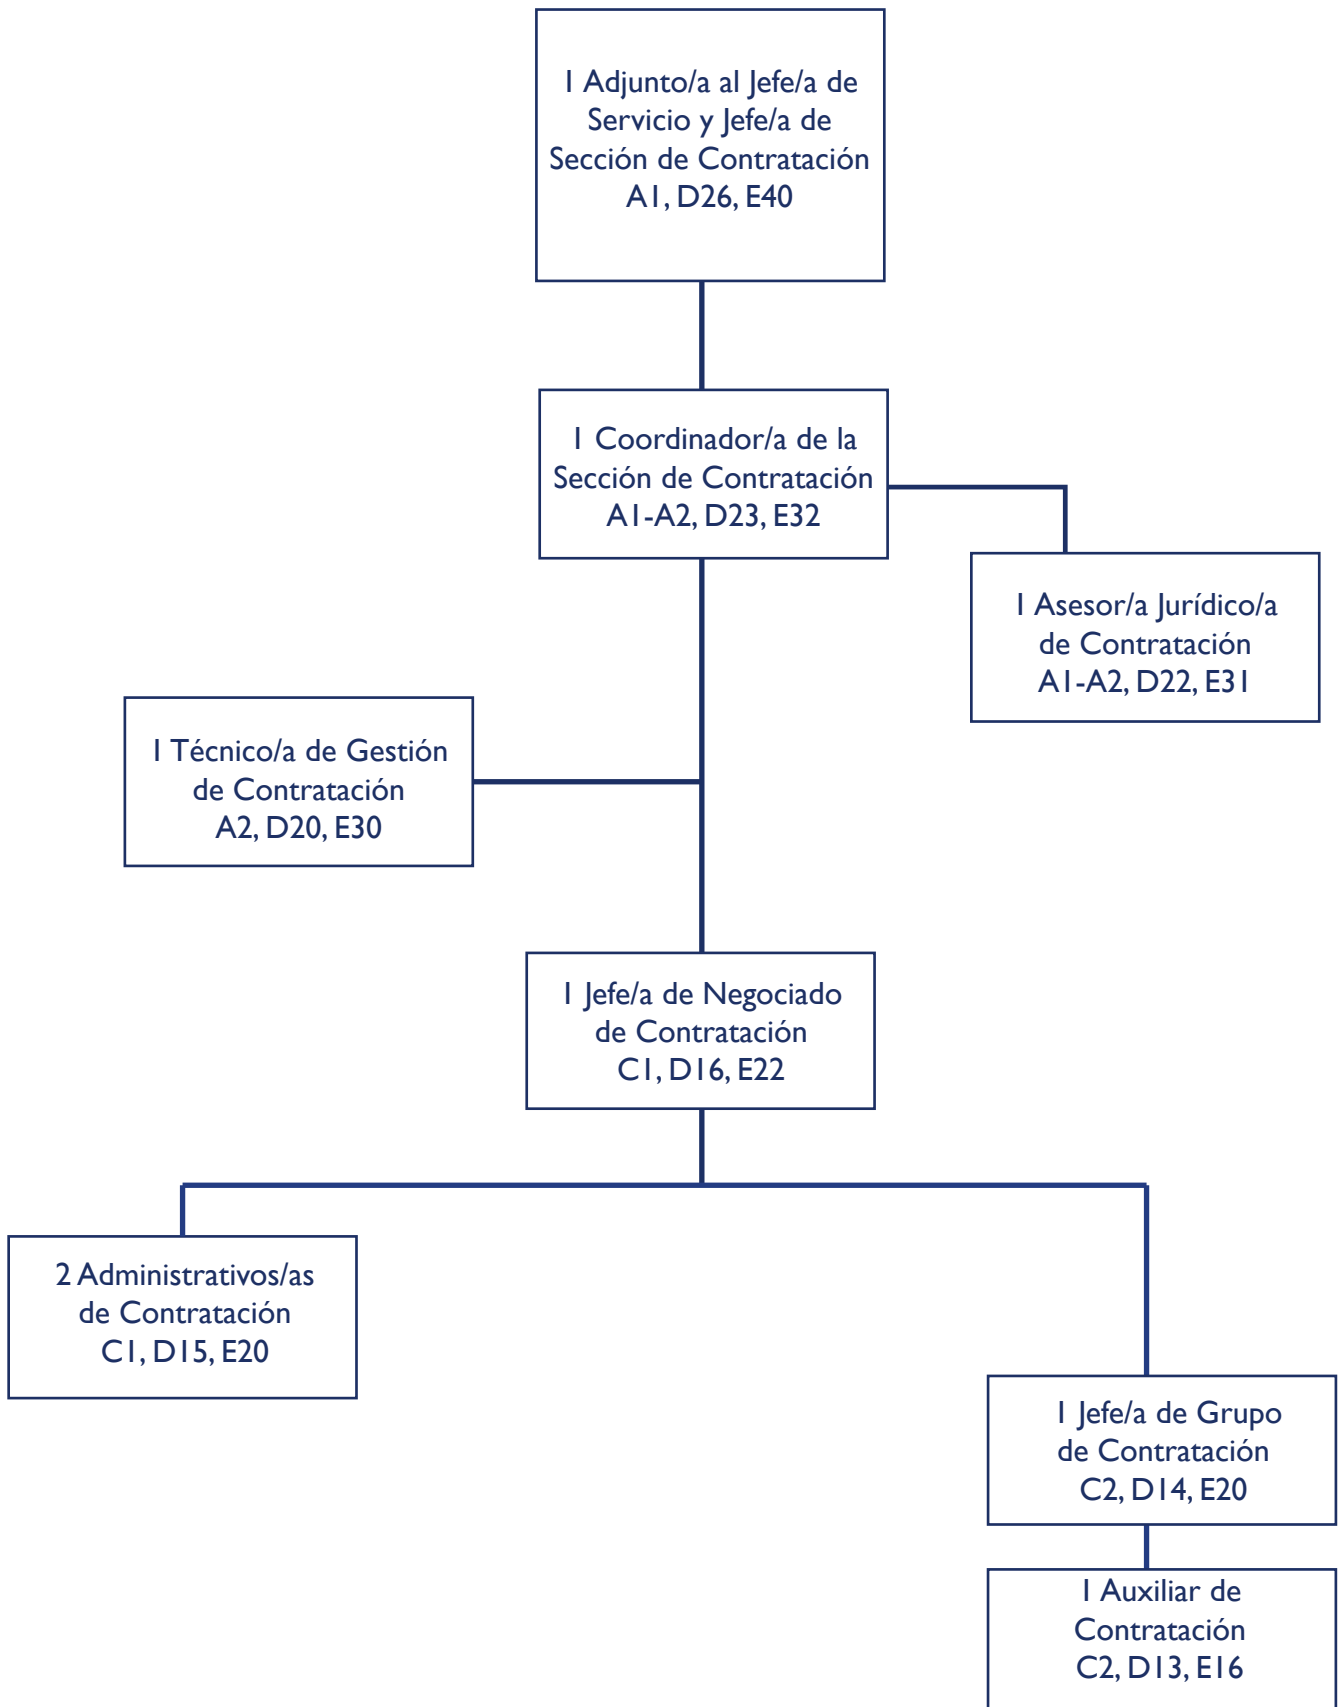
1 Adjunto/a al Jefe/a de Servicio y Jefe/a de Sección de Contratación A1, D26, E40

1 Coordinador/a de la Sección de Contratación A1-A2, D23, E32

1 Asesor/a Jurídico/a de Contratación A1-A2, D22, E31

1 Técnico/a de Gestión de Contratación A2, D20, E30

1 Jefe/a de Negociado de Contratación C1, D16, E22

2 Administrativos/as de Contratación C1, D15, E20

1 Jefe/a de Grupo de Contratación C2, D14, E20

1 Auxiliar de Contratación C2, D13, E16